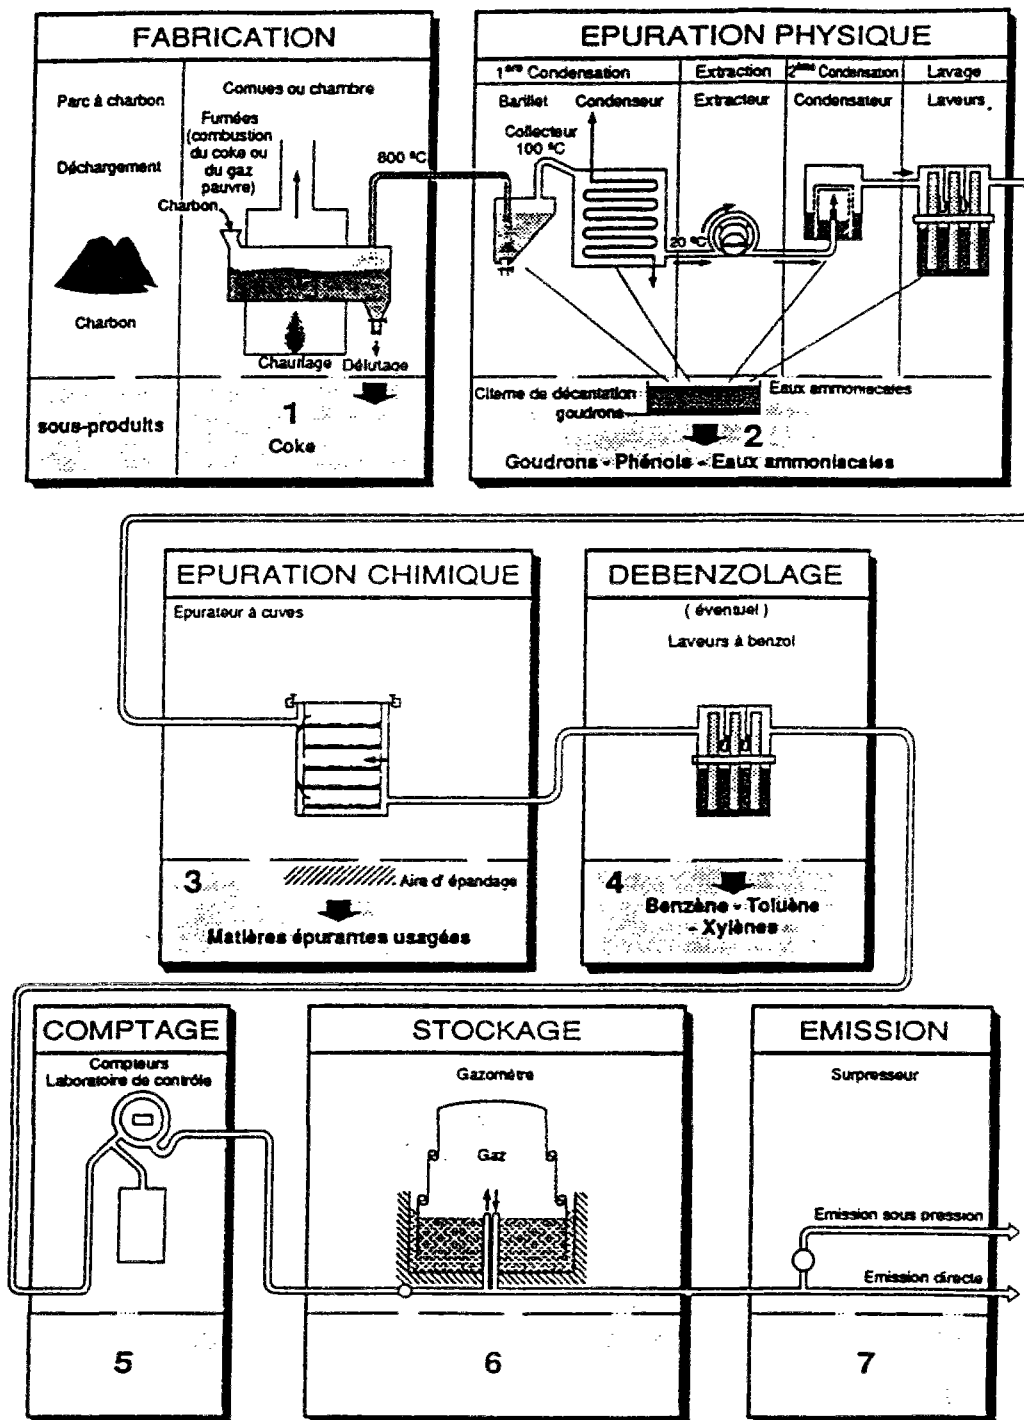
FABRICATION

Parc à charbon

Déchargement

Charbon

Cornues ou chambre

Fumées (combustion du coke ou du gaz pauvre)

Charbon

800 °C

Chauffage

Défutage

sous-produits

1

Coke

EPURATION PHYSIQUE

| 1ère Condensation | Extraction | 2ème Condensation | Lavage |
|---|---|---|---|
| Barillet Condenseur | Extracteur | Condensateur | Laveurs |

Collecteur 100 °C

20 °C

Citerne de décantation

goudrons

Eaux ammoniacales

2

Goudrons - Phénols - Eaux ammoniacales

EPURATION CHIMIQUE

Epurateur à cuves

3

Aire d'épandage

Matières épurantes usagées

DEBENZOLAGE

( éventuel )

Laveurs à benzol

4

Benzène - Toluène - Xylènes

COMPTAGE

Compteurs Laboratoire de contrôle

5

STOCKAGE

Gazomètre

Gaz

6

EMISSION

Surpresseur

Emission sous pression

Emission directe

7